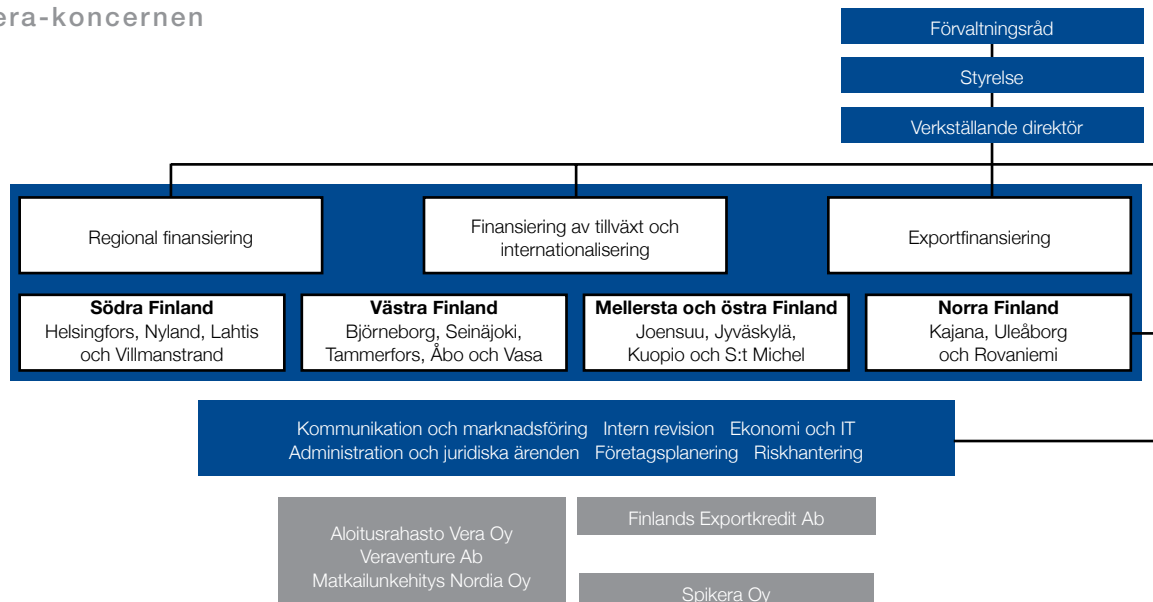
era-koncernen

Förvaltningsråd

Styrelse

Verkställande direktör

Regional finansiering

Finansiering av tillväxt och internationalisering

Exportfinansiering

**Södra Finland**
Helsingfors, Nyland, Lahtis och Villmanstrand

**Västra Finland**
Björneborg, Seinäjoki, Tammerfors, Åbo och Vasa

**Mellersta och östra Finland**
Joensuu, Jyväskylä, Kuopio och S:t Michel

**Norra Finland**
Kajana, Uleåborg och Rovaniemi

Kommunikation och marknadsföring Intern revision Ekonomi och IT
Administration och juridiska ärenden Företagsplanering Riskhantering

Aloitusrahasto Vera Oy
Veraventure Ab
Matkailunkehitys Nordia Oy

Finlands Exportkredit Ab

Spikera Oy